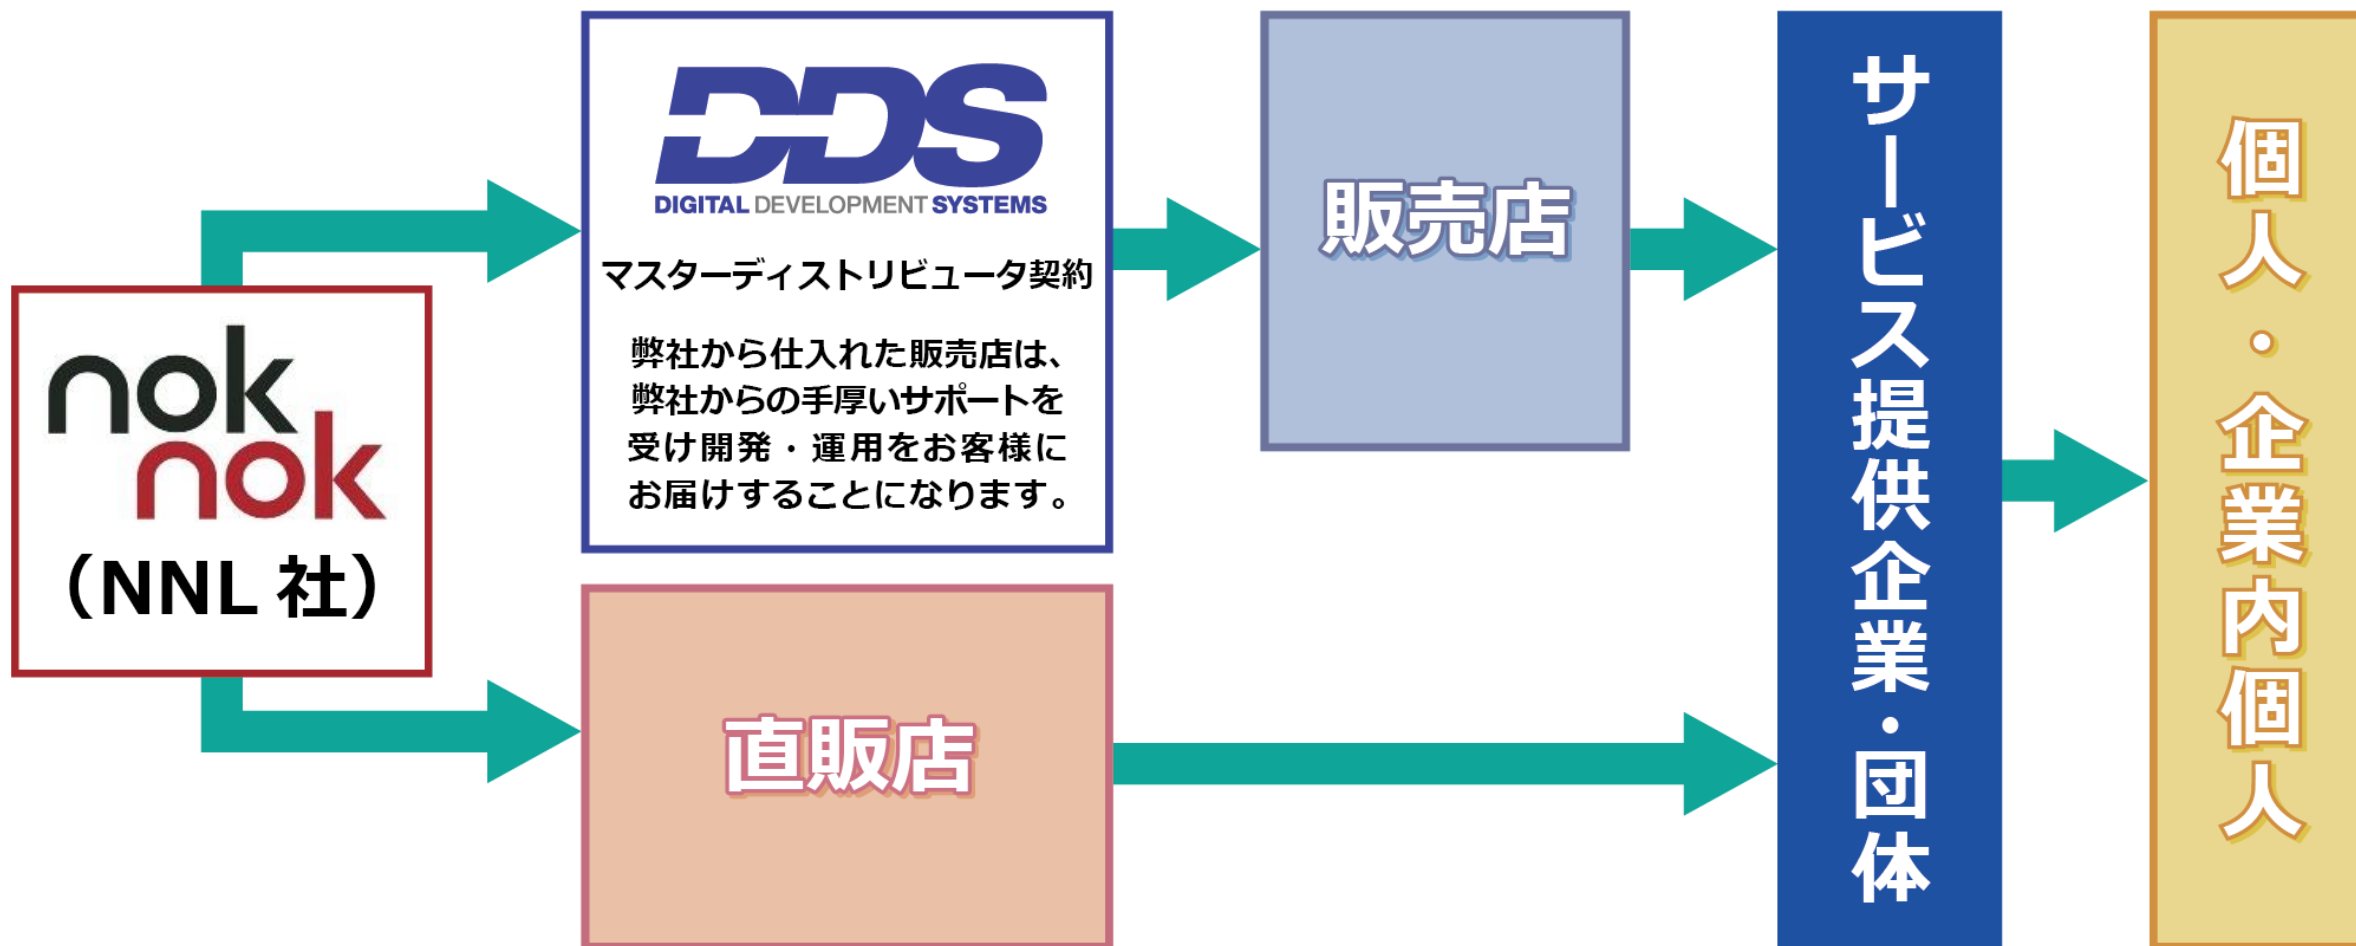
nok
nok
（NNL 社）

DDS
DIGITAL DEVELOPMENT SYSTEMS
マスターディストリビュータ契約

弊社から仕入れた販売店は、弊社からの手厚いサポートを受け開発・運用をお客様にお届けすることになります。

販売店

直販店

サービス提供企業・団体

個人・企業内個人